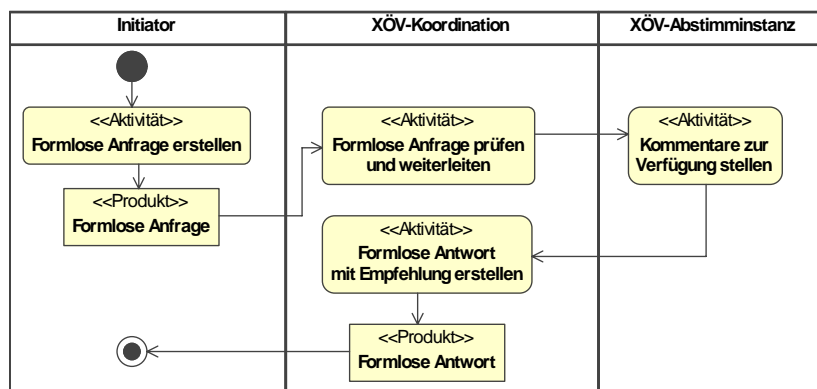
| Initiator | XÖV-Koordination | XÖV-Abstimminstanz |
|---|---|---|

<<Aktivität>>
Formlose Anfrage erstellen

<<Produkt>>
Formlose Anfrage

<<Aktivität>>
Formlose Anfrage prüfen und weiterleiten

<<Aktivität>>
Kommentare zur Verfügung stellen

<<Aktivität>>
Formlose Antwort mit Empfehlung erstellen

<<Produkt>>
Formlose Antwort